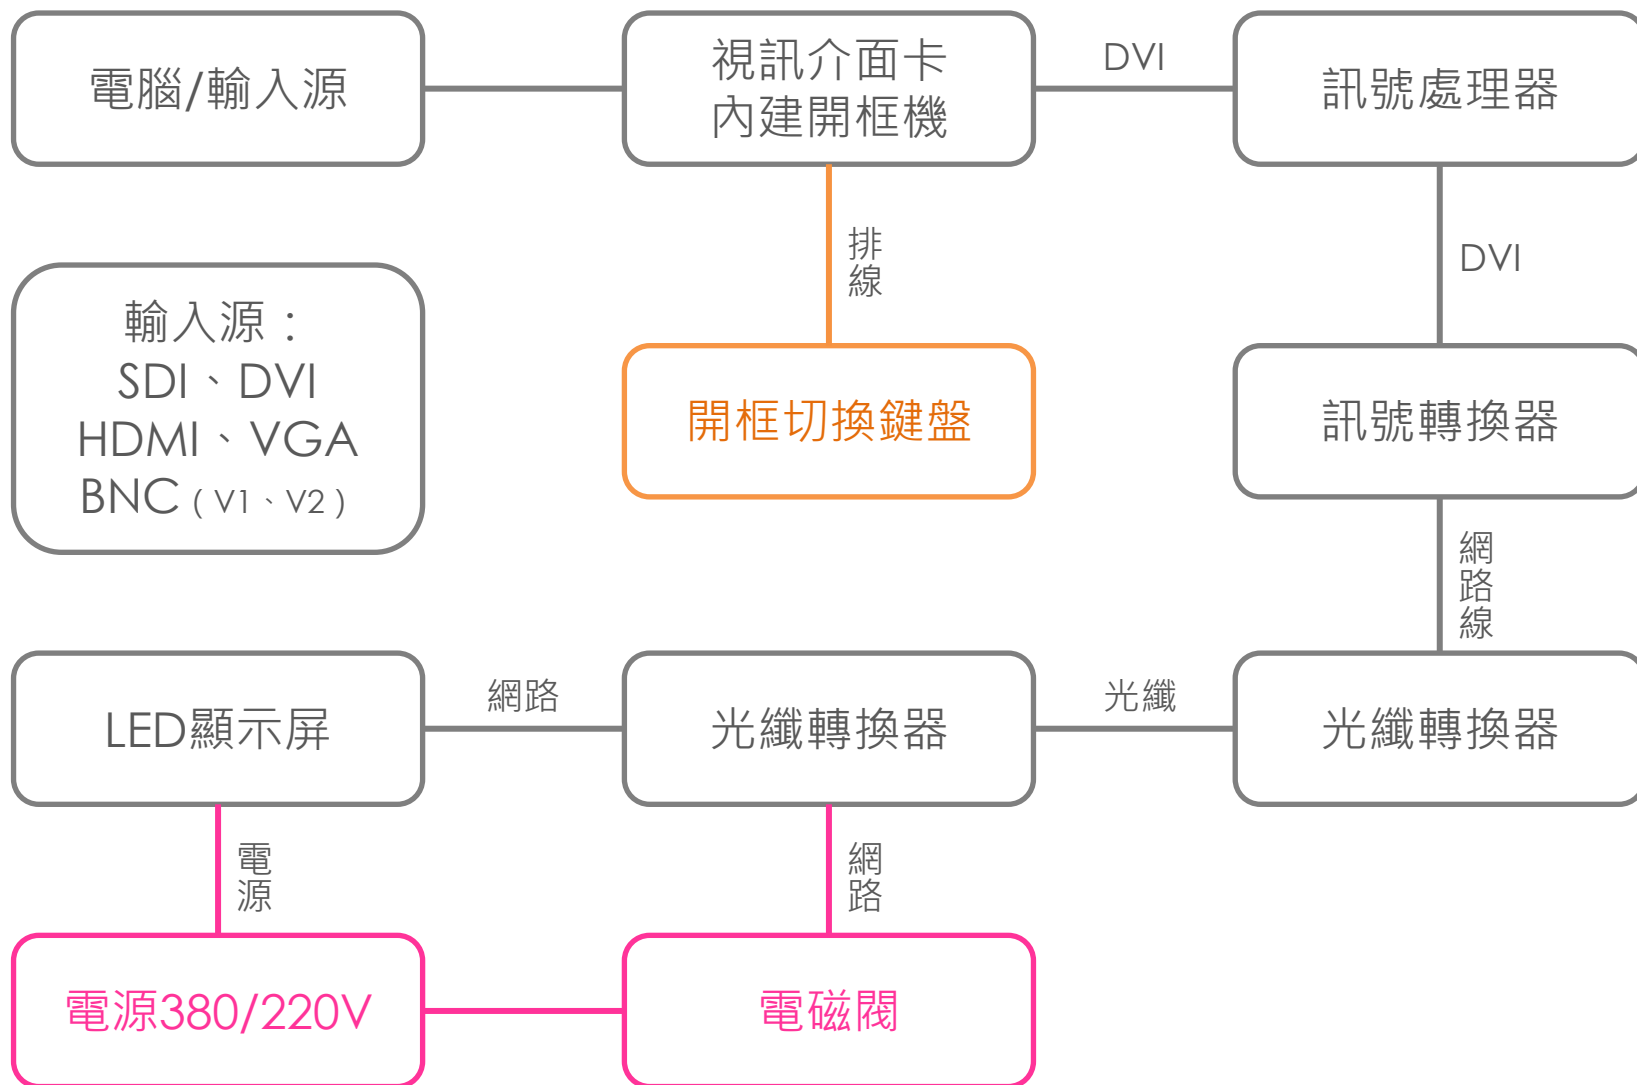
電腦/輸入源

視訊介面卡
內建開框機

DVI

訊號處理器

排
線

DVI

輸入源：
SDI、DVI
HDMI、VGA
BNC（V1、V2）

開框切換鍵盤

訊號轉換器

網
路
線

LED顯示屏

網路

光纖轉換器

光纖

光纖轉換器

電
源

網
路

電源380/220V

電磁閥